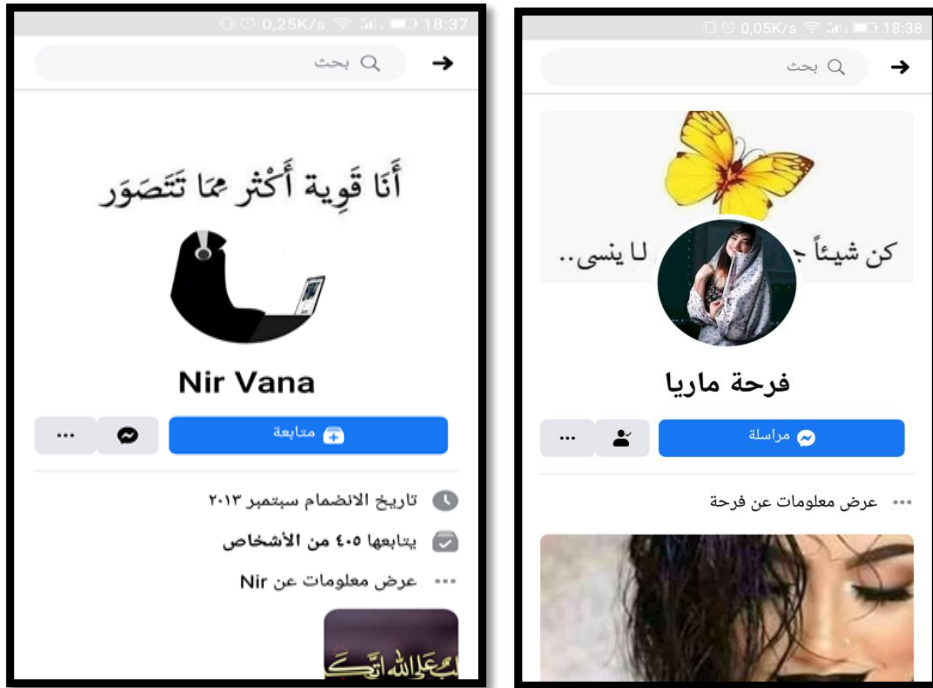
0,25K/s 18:37

بحث

أنَا قَوِية أكْثر ممّا تتَصَوَر

Nir Vana

متابعة

تاريخ الانضمام سبتمبر ٢٠١٣

يتابعها ٤٠٥ من الأشخاص

عرض معلومات عن Nir

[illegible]

0,05K/s 18:38

بحث

كن شيئاً ج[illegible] لا ينسى..

فرحة ماريا

مراسلة

عرض معلومات عن فرحة